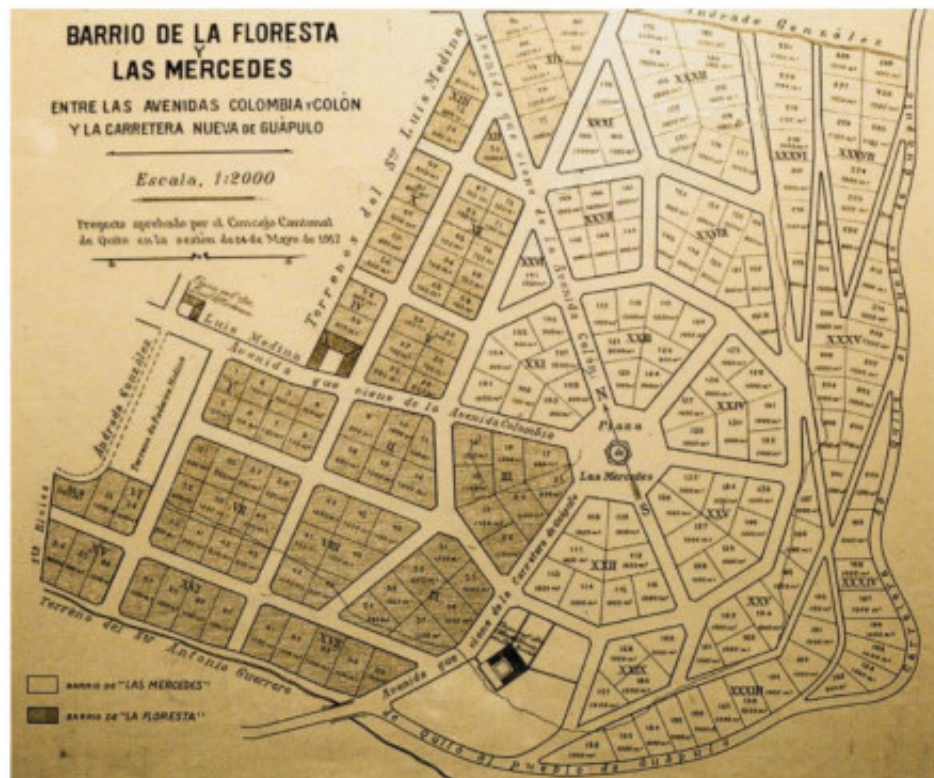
BARRIO DE LA FLORESTA Y LAS MERCEDES

ENTRE LAS AVENIDAS COLOMBIA Y COLÓN Y LA CARRETERA NUEVA DE GUÁPULO

Escala, 1:2000

Proyecto aprobado por el Concejo Cantonal de Quito en la sesión de 24 de Mayo de 1917

Andrade González

Terrenos del Sr Luis Medina

Luis Medina

Avenida que viene de la Avenida Colombia

Avenida que viene de la Avenida Colón

Avenida que viene de la Carretera de Guápulo

Avenida que viene de la Carretera de Guápulo

Andrade Coello

Terreno del Sr Antonio Guerrero

de Quito al pueblo de Guápulo

Plaza

Las Mercedes

N

S

BARRIO DE "LAS MERCEDES"

BARRIO DE "LA FLORESTA"